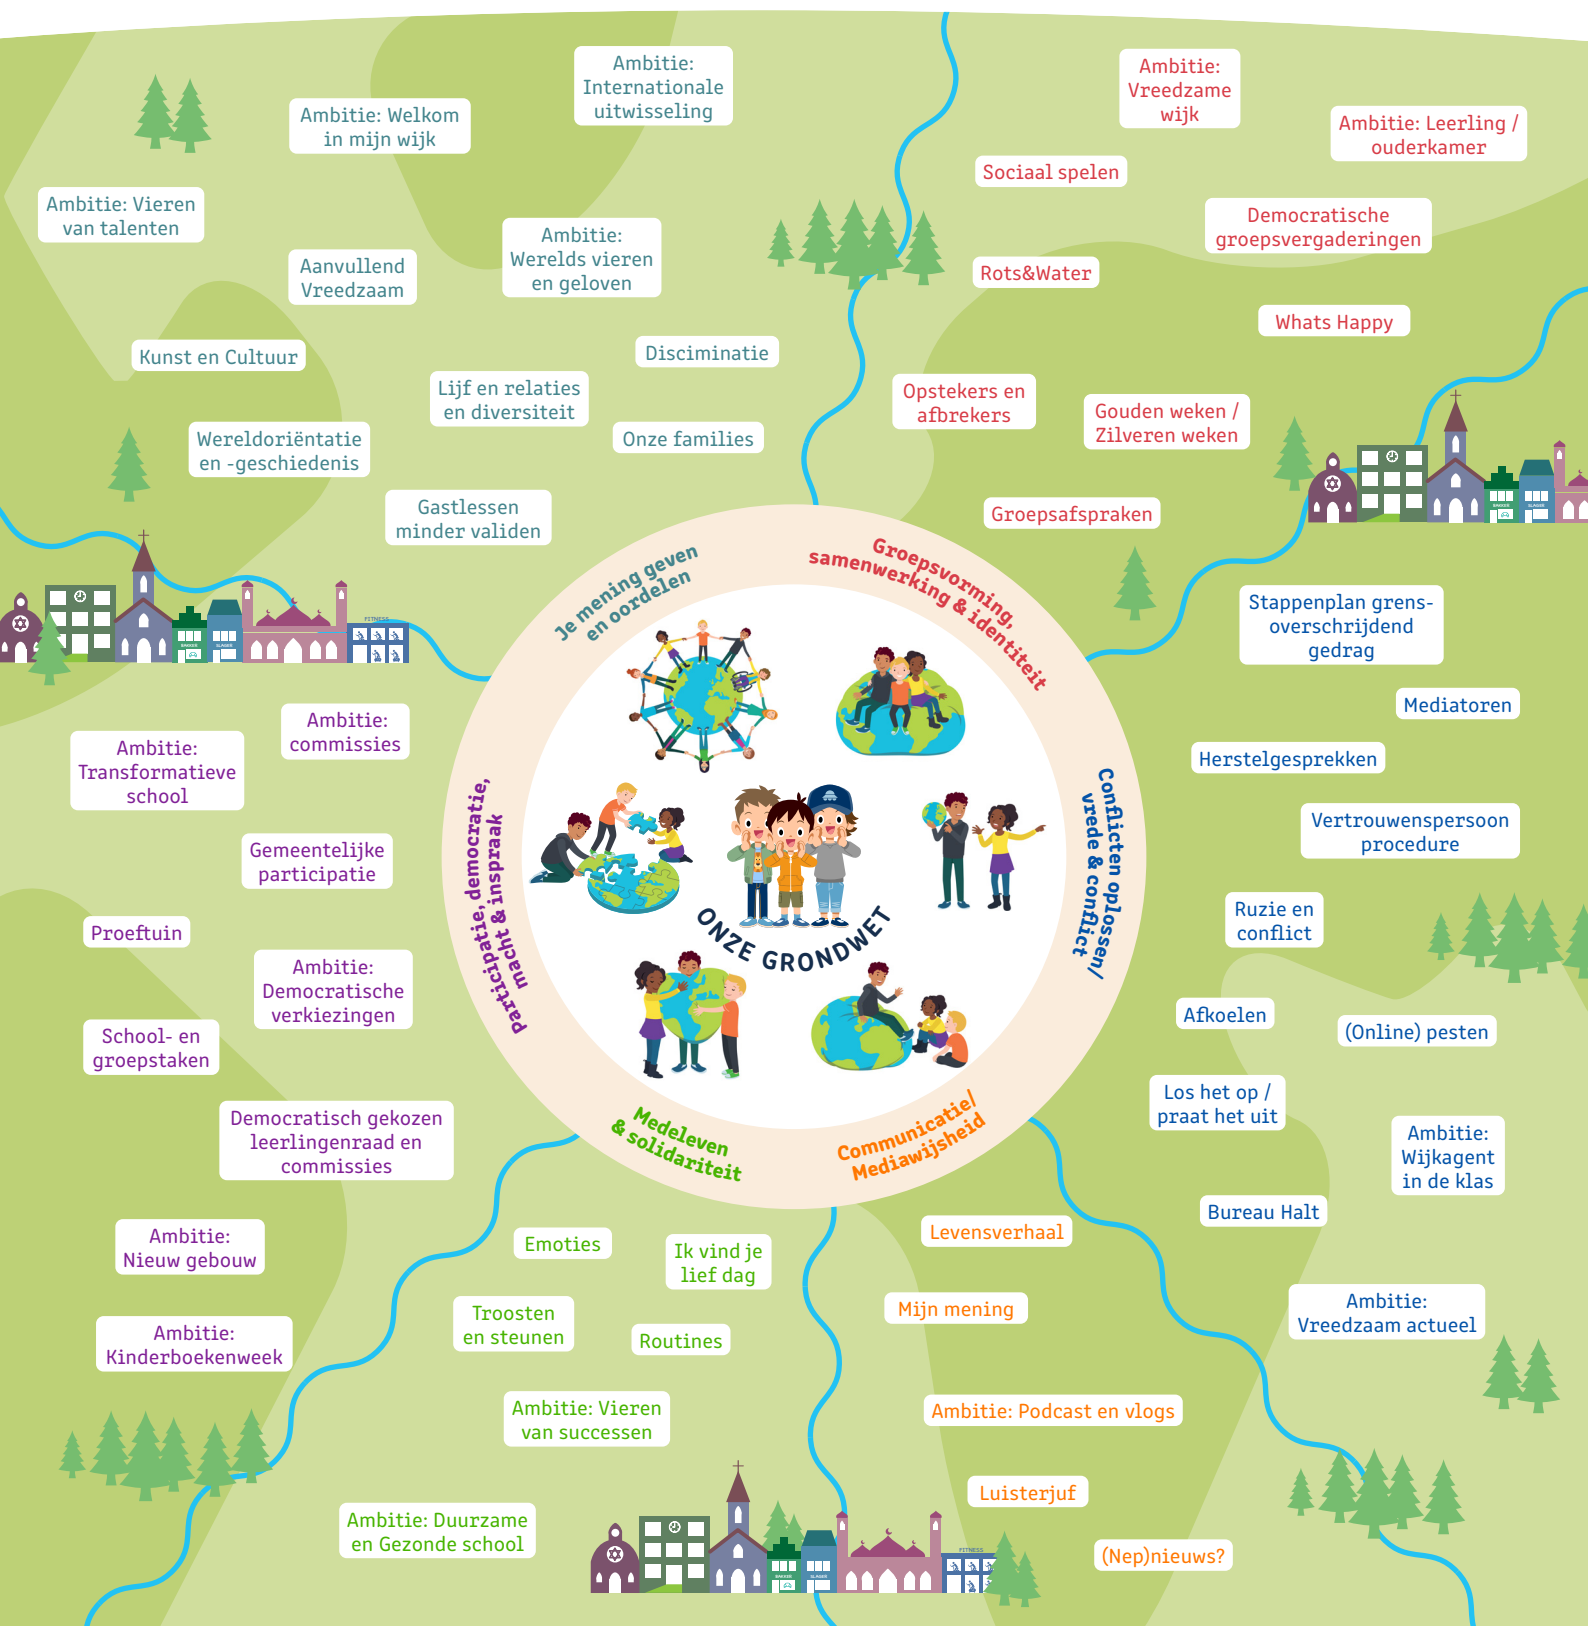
Ambitie: Internationale uitwisseling

Ambitie: Welkom in mijn wijk

Ambitie: Vieren van talenten

Aanvullend Vreedzaam

Ambitie: Werelds vieren en geloven

Kunst en Cultuur

Disciminatie

Lijf en relaties en diversiteit

Onze families

Wereldoriëntatie en -geschiedenis

Gastlessen minder validen

Ambitie: Vreedzame wijk

Ambitie: Leerling / ouderkamer

Sociaal spelen

Democratische groepsvergaderingen

Rots&Water

Whats Happy

Opstekers en afbrekers

Gouden weken / Zilveren weken

Groepsafspraken

Je mening geven en oordelen

Groepsvorming, samenwerking & identiteit

Conflicten oplossen/ vrede & conflict

Communicatie/ Mediawijsheid

Medeleven & solidariteit

participatie, democratie, macht & inspraak

ONZE GRONDWET

Stappenplan grens-overschrijdend gedrag

Mediatoren

Herstelgesprekken

Vertrouwenspersoon procedure

Ruzie en conflict

Afkoelen

(Online) pesten

Los het op / praat het uit

Ambitie: Wijkagent in de klas

Bureau Halt

Ambitie: Vreedzaam actueel

Ambitie: commissies

Ambitie: Transformatieve school

Gemeentelijke participatie

Proeftuin

Ambitie: Democratische verkiezingen

School- en groepstaken

Democratisch gekozen leerlingenraad en commissies

Ambitie: Nieuw gebouw

Ambitie: Kinderboekenweek

Emoties

Ik vind je lief dag

Troosten en steunen

Routines

Ambitie: Vieren van successen

Ambitie: Duurzame en Gezonde school

Levensverhaal

Mijn mening

Ambitie: Podcast en vlogs

Luisterjuf

(Nep)nieuws?